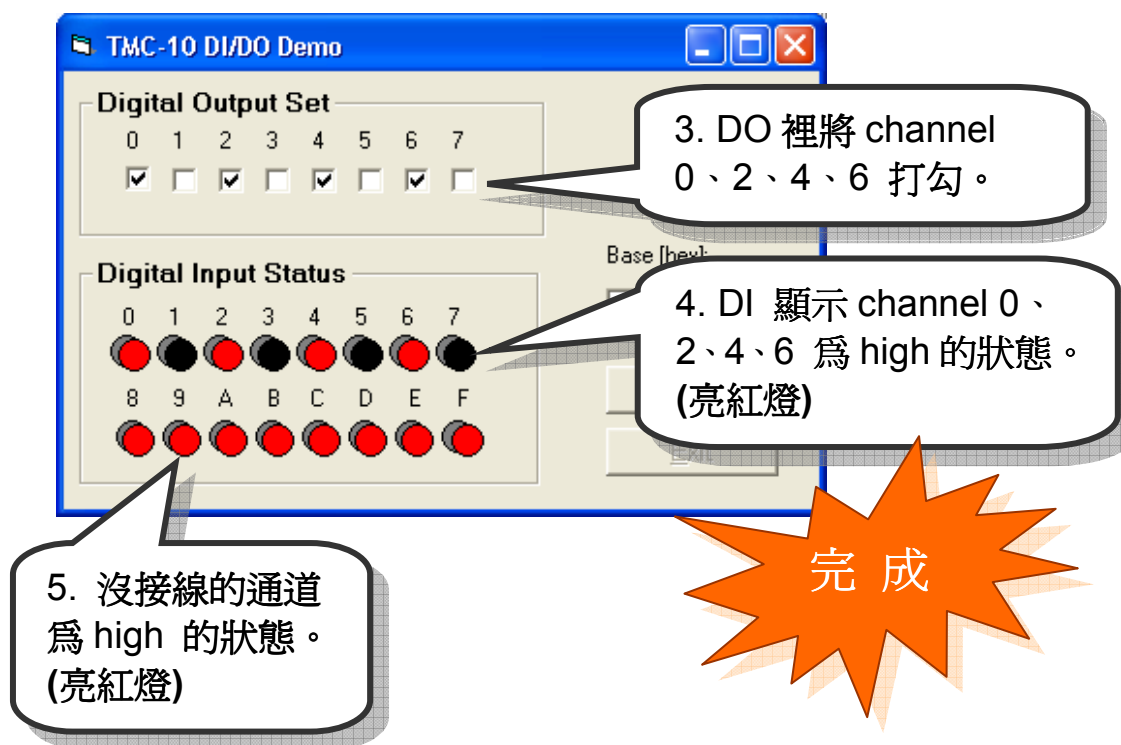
TMC-10 DI/DO Demo

Digital Output Set

0 1 2 3 4 5 6 7

3. DO 裡將 channel 0、2、4、6 打勾。

Base [hex]:

Digital Input Status

0 1 2 3 4 5 6 7

8 9 A B C D E F

4. DI 顯示 channel 0、2、4、6 爲 high 的狀態。(亮紅燈)

Exit

5. 沒接線的通道爲 high 的狀態。(亮紅燈)

完 成